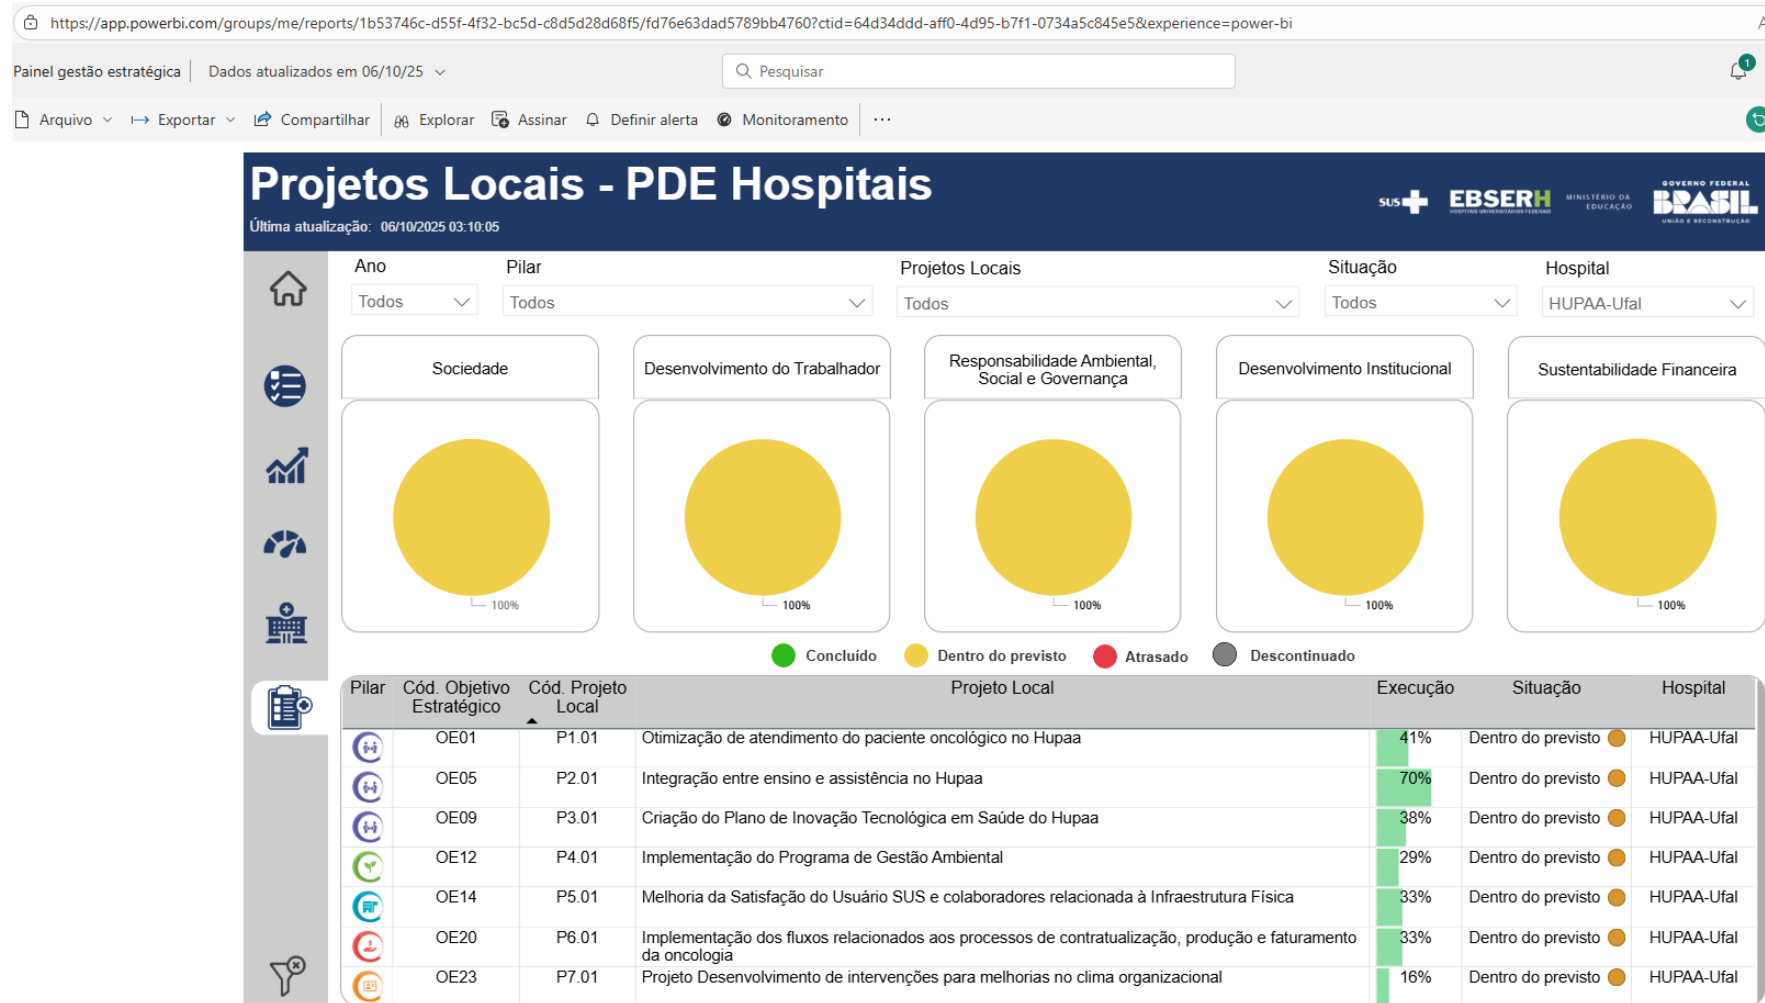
https://app.powerbi.com/groups/me/reports/1b53746c-d55f-4f32-bc5d-c8d5d28d68f5/fd76e63dad5789bb4760?ctid=64d34ddd-aff0-4d95-b7f1-0734a5c845e5&experience=power-bi

Painel gestão estratégica | Dados atualizados em 06/10/25

Pesquisar

1

Arquivo | Exportar | Compartilhar | Explorar | Assinar | Definir alerta | Monitoramento | ···

Projetos Locais - PDE Hospitais
Última atualização: 06/10/2025 03:10:05

SUS EBSERH MINISTÉRIO DA EDUCAÇÃO GOVERNO FEDERAL BRASIL UNIÃO E RECONSTRUÇÃO

Ano
Todos

Pilar
Todos

Projetos Locais
Todos

Situação
Todos

Hospital
HUPAA-Ufal

Sociedade
100%

Desenvolvimento do Trabalhador
100%

Responsabilidade Ambiental, Social e Governança
100%

Desenvolvimento Institucional
100%

Sustentabilidade Financeira
100%

Concluído | Dentro do previsto | Atrasado | Descontinuado

| Pilar | Cód. Objetivo Estratégico | Cód. Projeto Local | Projeto Local | Execução | Situação | Hospital |
|---|---|---|---|---|---|---|
| | OE01 | P1.01 | Otimização de atendimento do paciente oncológico no Hupaa | 41% | Dentro do previsto | HUPAA-Ufal |
| | OE05 | P2.01 | Integração entre ensino e assistência no Hupaa | 70% | Dentro do previsto | HUPAA-Ufal |
| | OE09 | P3.01 | Criação do Plano de Inovação Tecnológica em Saúde do Hupaa | 38% | Dentro do previsto | HUPAA-Ufal |
| | OE12 | P4.01 | Implementação do Programa de Gestão Ambiental | 29% | Dentro do previsto | HUPAA-Ufal |
| | OE14 | P5.01 | Melhoria da Satisfação do Usuário SUS e colaboradores relacionada à Infraestrutura Física | 33% | Dentro do previsto | HUPAA-Ufal |
| | OE20 | P6.01 | Implementação dos fluxos relacionados aos processos de contratualização, produção e faturamento da oncologia | 33% | Dentro do previsto | HUPAA-Ufal |
| | OE23 | P7.01 | Projeto Desenvolvimento de intervenções para melhorias no clima organizacional | 16% | Dentro do previsto | HUPAA-Ufal |